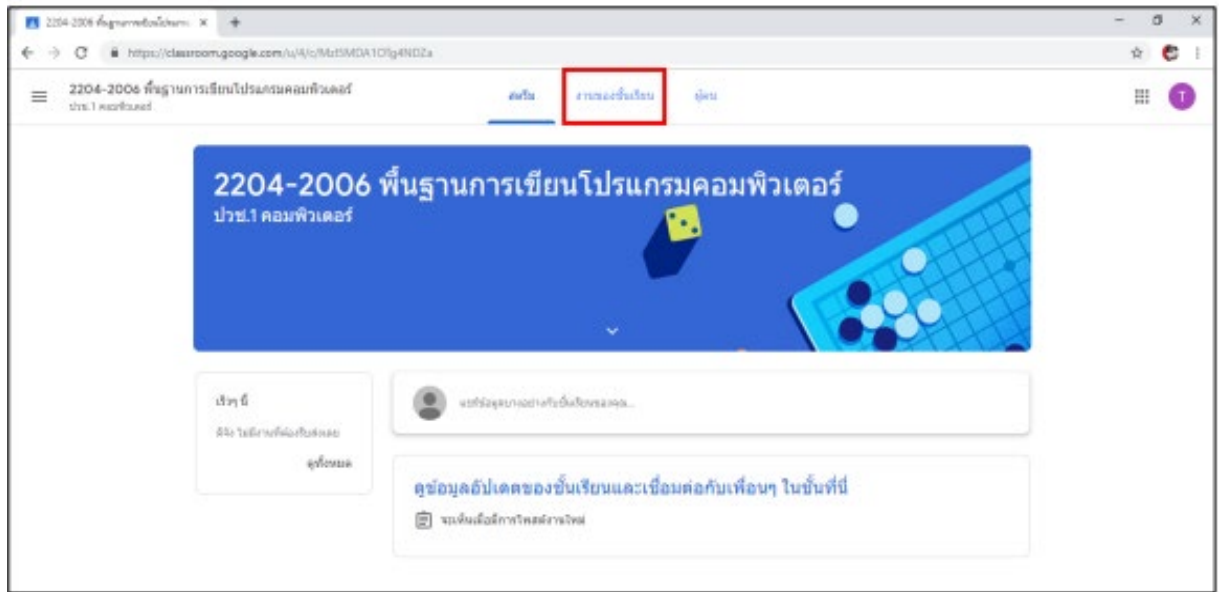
2204-2006 พื้นฐานการเขียนโปรแกรม ×

https://classroom.google.com/u/4/c/MzI5MDA1OTg4NDZa

2204-2006 พื้นฐานการเขียนโปรแกรมคอมพิวเตอร์
ปวช.1 คอมพิวเตอร์

สตรีม งานของชั้นเรียน ผู้คน

2204-2006 พื้นฐานการเขียนโปรแกรมคอมพิวเตอร์
ปวช.1 คอมพิวเตอร์

เร็วๆ นี้
ดีจัง ไม่มีงานที่ต้องส่งเลย
ดูทั้งหมด

แชร์ข้อมูลบางอย่างกับชั้นเรียนของคุณ...

ดูข้อมูลอัปเดตของชั้นเรียนและเชื่อมต่อกับเพื่อนๆ ในชั้นที่นี่

จะเห็นเมื่อมีการโพสต์งานใหม่